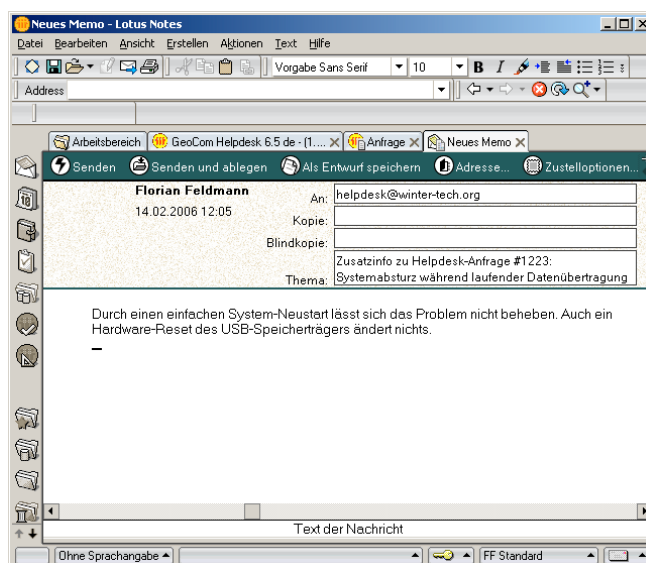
Neues Memo - Lotus Notes

Datei Bearbeiten Ansicht Erstellen Aktionen Text Hilfe

Vorgabe Sans Serif 10

Address

Arbeitsbereich | GeoCom Helpdesk 6.5 de - (1.... | Anfrage | Neues Memo

Senden | Senden und ablegen | Als Entwurf speichern | Adresse... | Zustelloptionen...

Florian Feldmann
14.02.2006 12:05

An: helpdesk@winter-tech.org
Kopie:
Blindkopie:
Thema: Zusatzinfo zu Helpdesk-Anfrage #1223: Systemabsturz während laufender Datenübertragung

Durch einen einfachen System-Neustart lässt sich das Problem nicht beheben. Auch ein Hardware-Reset des USB-Speicherträgers ändert nichts.

Text der Nachricht

Ohne Sprachangabe | FF Standard